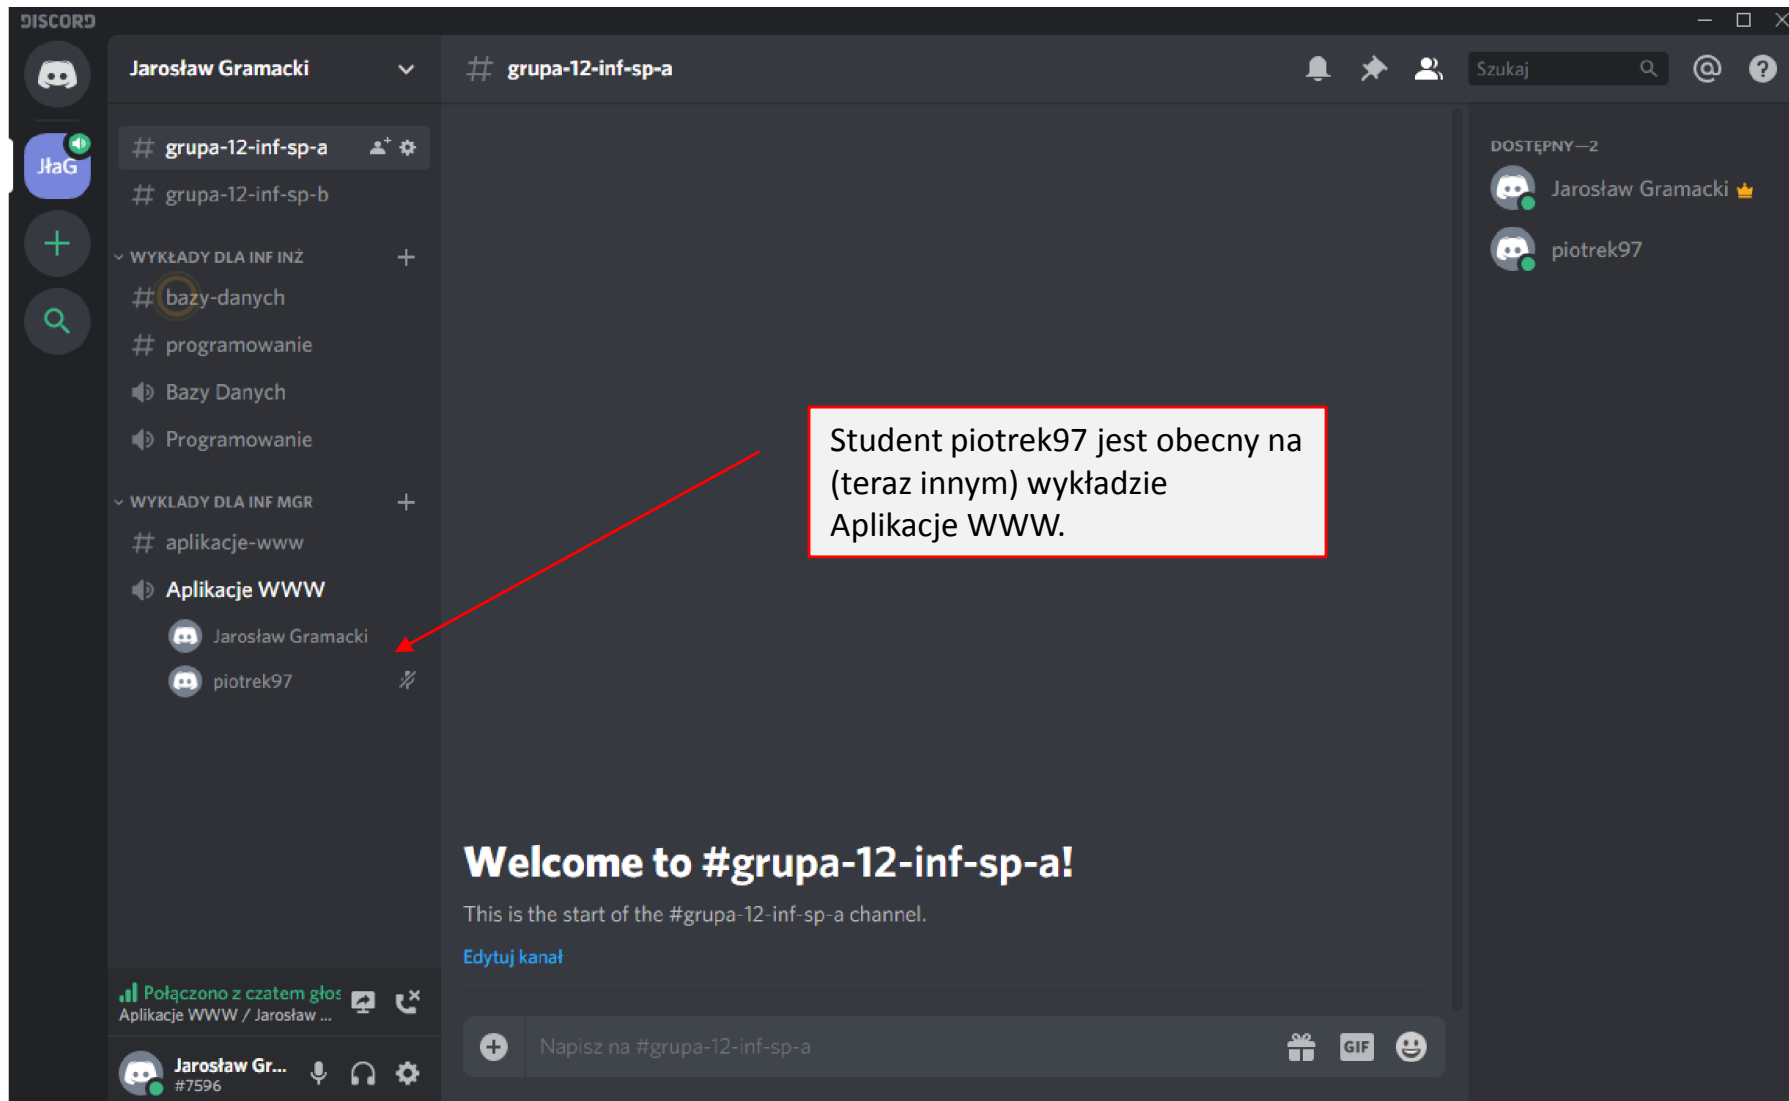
DISCORD

JłaG

Jarosław Gramacki

# grupa-12-inf-sp-a
# grupa-12-inf-sp-b

WYKŁADY DLA INF INŻ
# bazy-danych
# programowanie
Bazy Danych
Programowanie

WYKLADY DLA INF MGR
# aplikacje-www
Aplikacje WWW
Jarosław Gramacki
piotrek97

Połączono z czatem głos
Aplikacje WWW / Jarosław ...

Jarosław Gr...
#7596

# grupa-12-inf-sp-a

Szukaj

Student piotrek97 jest obecny na (teraz innym) wykładzie Aplikacje WWW.

Welcome to #grupa-12-inf-sp-a!
This is the start of the #grupa-12-inf-sp-a channel.
Edytuj kanał

Napisz na #grupa-12-inf-sp-a

GIF

DOSTĘPNY—2
Jarosław Gramacki
piotrek97